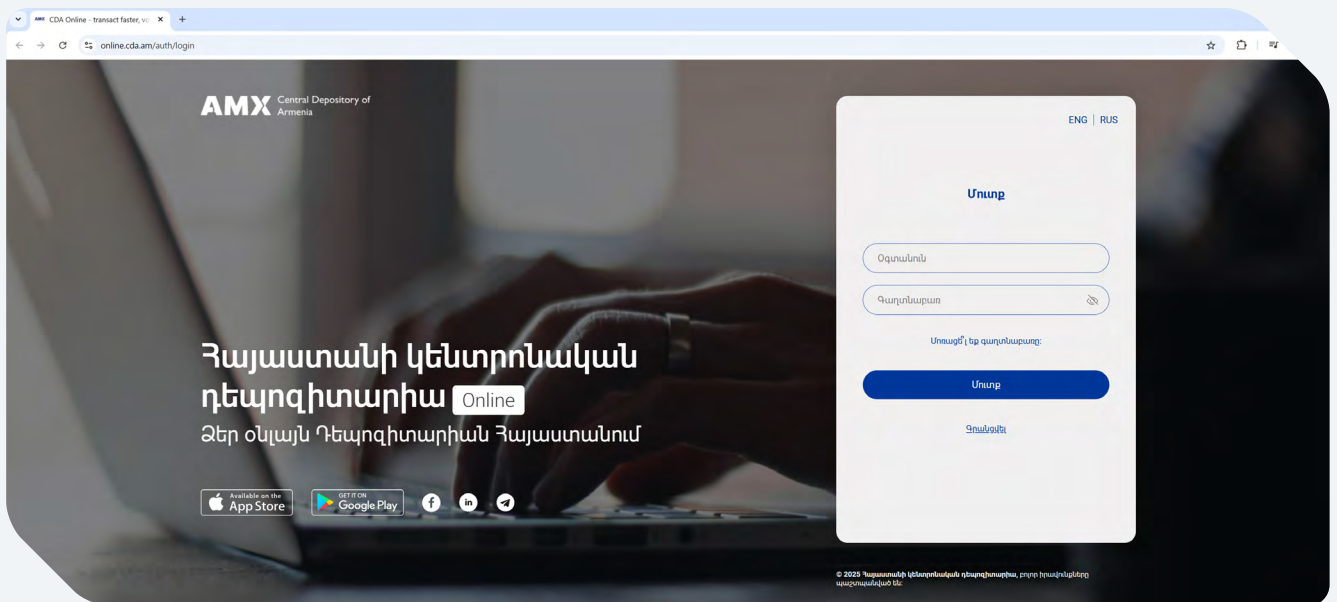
AMX CDA Online - transact faster, vi ×
+
online.cda.am/auth/login

AMX Central Depository of Armenia

Հայաստանի կենտրոնական դեպոզիտարիա Online
Ձեր օնլայն Դեպոզիտարիան Հայաստանում

Available on the App Store
GET IT ON Google Play

ENG | RUS

Մուտք

Օգտանուն

Գաղտնաբառ

Մոռացե՞լ եք գաղտնաբառը։

Մուտք

Գրանցվել

© 2025 Հայաստանի կենտրոնական դեպոզիտարիա, բոլոր իրավունքները պաշտպանված են։